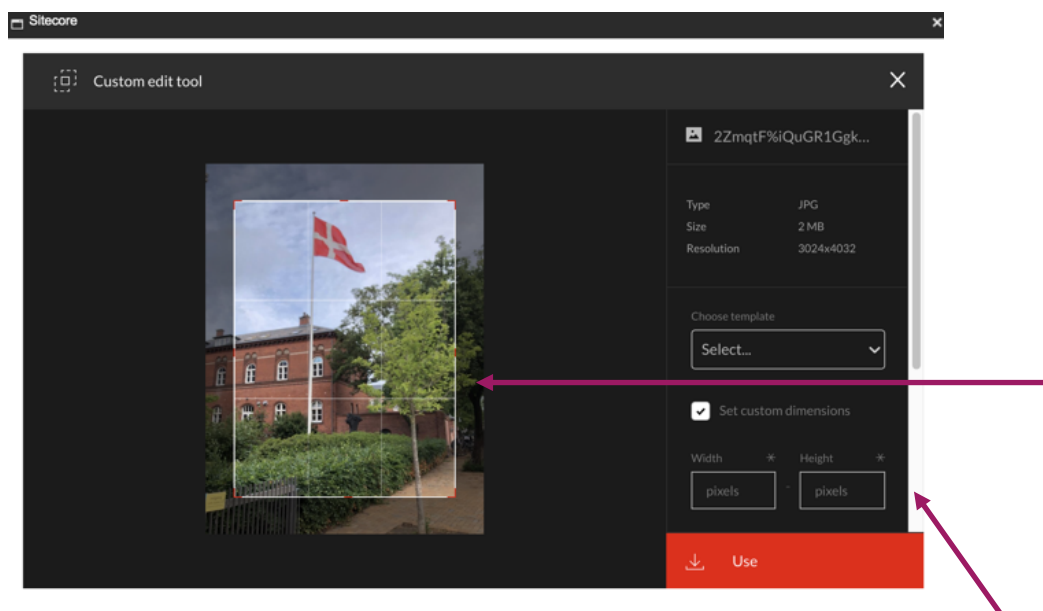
Sitecore

Custom edit tool

2ZmqtF%iQuGR1Ggk...

| Type | JPG |
|---|---|
| Size | 2 MB |
| Resolution | 3024x4032 |

Choose template

Select...

Set custom dimensions

Width *

Height *

pixels

pixels

Use